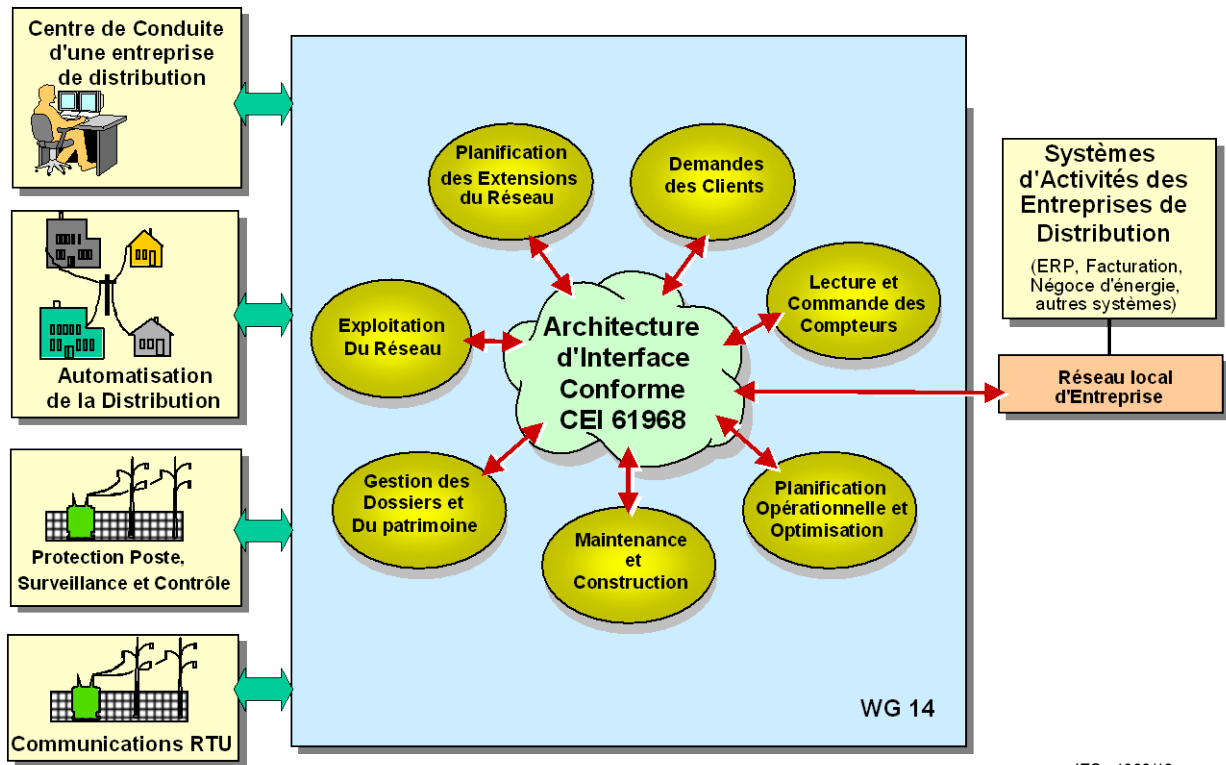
Centre de Conduite d'une entreprise de distribution

Automatisation de la Distribution

Protection Poste, Surveillance et Contrôle

Communications RTU

Planification des Extensions du Réseau

Demandes des Clients

Lecture et Commande des Compteurs

Exploitation Du Réseau

Architecture d'Interface Conforme CEI 61968

Gestion des Dossiers et Du patrimoine

Maintenance et Construction

Planification Opérationnelle et Optimisation

WG 14

Systèmes d'Activités des Entreprises de Distribution

(ERP, Facturation, Négoce d'énergie, autres systèmes)

Réseau local d'Entreprise

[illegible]